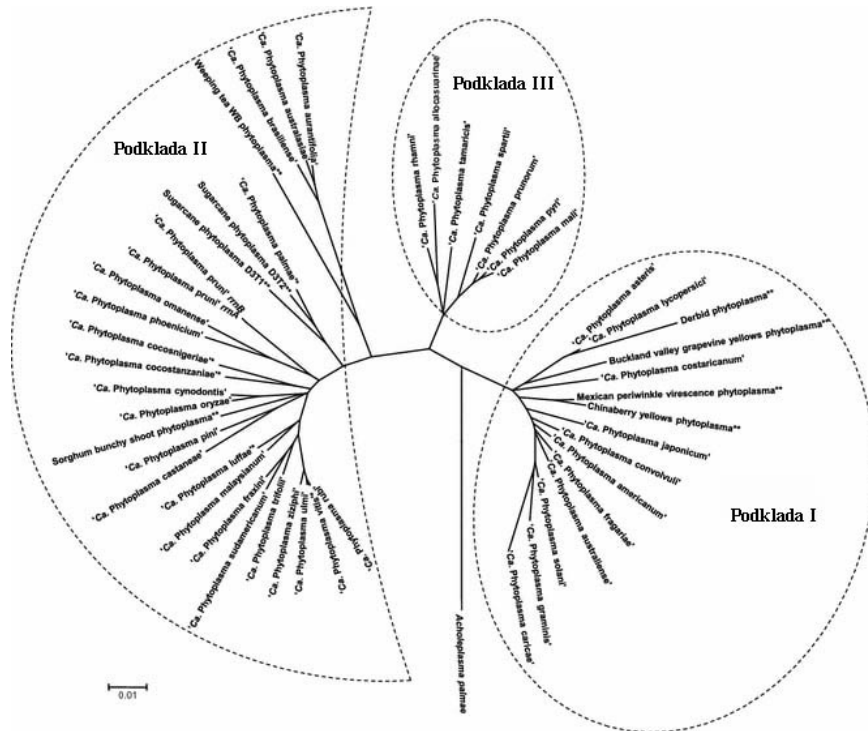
Podklada II

Podklada III

Podklada I

'Ca. Phytoplasma aurantifolia'
'Ca. Phytoplasma australasiae'
'Ca. Phytoplasma brasiliense'
Weeping tea WB phytoplasma**
'Ca. Phytoplasma palmae'*
Sugarcane phytoplasma D3T2**
Sugarcane phytoplasma D3T1**
'Ca. Phytoplasma pruni' rrnB
'Ca. Phytoplasma pruni' rrnA
'Ca. Phytoplasma omanense'
'Ca. Phytoplasma phoenicium'
'Ca. Phytoplasma cocosnigeriae'*
'Ca. Phytoplasma cocostanzaniae'*
'Ca. Phytoplasma cynodontis'
'Ca. Phytoplasma oryzae'
Sorghum bunchy shoot phytoplasma**
'Ca. Phytoplasma pini'
'Ca. Phytoplasma castaneae'
'Ca. Phytoplasma luffae'*
'Ca. Phytoplasma malaysianum'
'Ca. Phytoplasma fraxini'
'Ca. Phytoplasma sudamericanum'
'Ca. Phytoplasma trifolii'
'Ca. Phytoplasma ziziphi'
'Ca. Phytoplasma ulmi'
'Ca. Phytoplasma balanitae'
'Ca. Phytoplasma rubi'
'Ca. Phytoplasma spartii'

'Ca. Phytoplasma rhamni'
'Ca. Phytoplasma allocasuarinae'
'Ca. Phytoplasma tamaricis'
'Ca. Phytoplasma spartii'
'Ca. Phytoplasma prunorum'
'Ca. Phytoplasma pyri'
'Ca. Phytoplasma mali'

'Ca. Phytoplasma asteris'
'Ca. Phytoplasma lycopersici'
Derbid phytoplasma**
Buckland valley grapevine yellows phytoplasma**
'Ca. Phytoplasma costaricanum'
Mexican periwinkle virescence phytoplasma**
Chinaberry yellows phytoplasma**
'Ca. Phytoplasma japonicum'
'Ca. Phytoplasma convolvuli'
'Ca. Phytoplasma americanum'
'Ca. Phytoplasma fragariae'
'Ca. Phytoplasma australiense'
'Ca. Phytoplasma solani'
'Ca. Phytoplasma graminis'
'Ca. Phytoplasma caricae'

Acholeplasma palmae

0.01